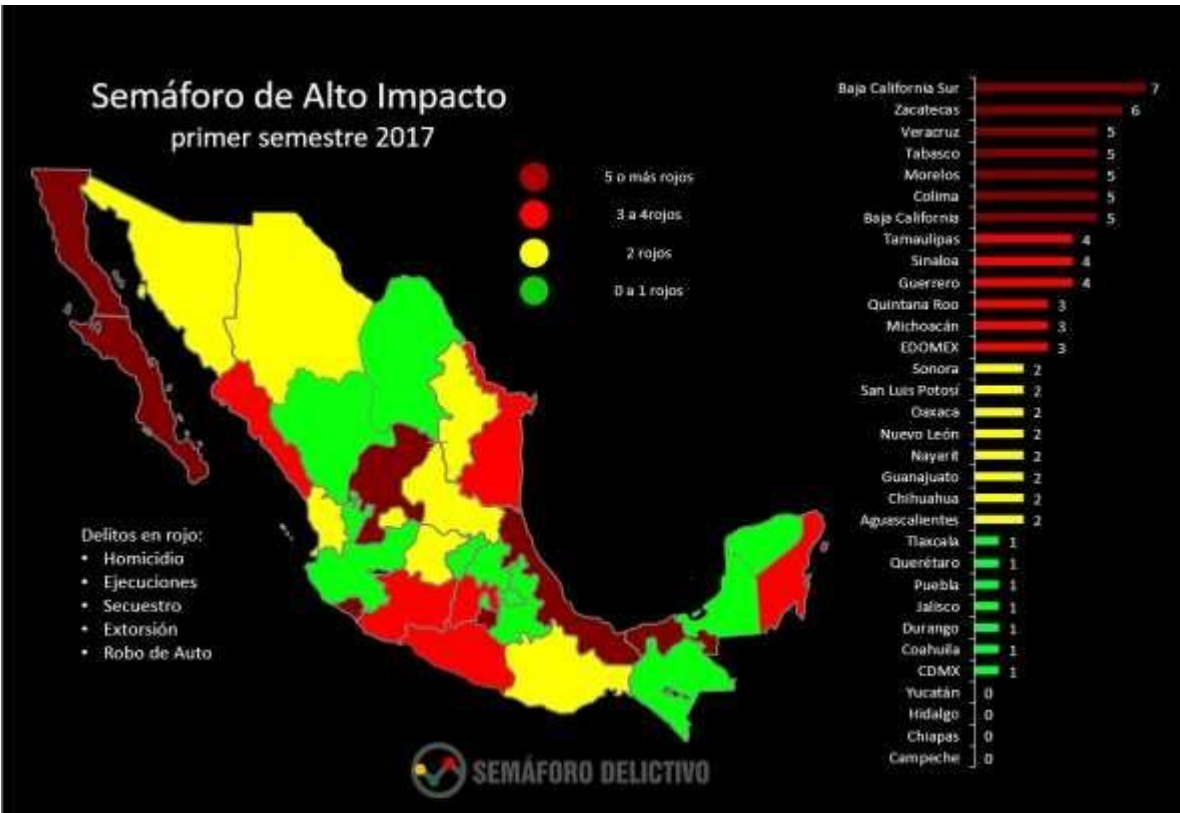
Semáforo de Alto Impacto
primer semestre 2017

5 o más rojos
3 a 4rojos
2 rojos
0 a 1 rojos

Delitos en rojo:
• Homicidio
• Ejecuciones
• Secuestro
• Extorsión
• Robo de Auto

SEMÁFORO DELICTIVO

| Estado | Rojos |
|---|---|
| Baja California Sur | 7 |
| Zacatecas | 6 |
| Veracruz | 5 |
| Tabasco | 5 |
| Morelos | 5 |
| Colima | 5 |
| Baja California | 5 |
| Tamaulipas | 4 |
| Sinaloa | 4 |
| Guerrero | 4 |
| Quintana Roo | 3 |
| Michoacán | 3 |
| EDOMEX | 3 |
| Sonora | 2 |
| San Luis Potosí | 2 |
| Oaxaca | 2 |
| Nuevo León | 2 |
| Nayarit | 2 |
| Guanajuato | 2 |
| Chihuahua | 2 |
| Aguascalientes | 2 |
| Tlaxcala | 1 |
| Querétaro | 1 |
| Puebla | 1 |
| Jalisco | 1 |
| Durango | 1 |
| Coahuila | 1 |
| CDMX | 1 |
| Yucatán | 0 |
| Hidalgo | 0 |
| Chiapas | 0 |
| Campeche | 0 |